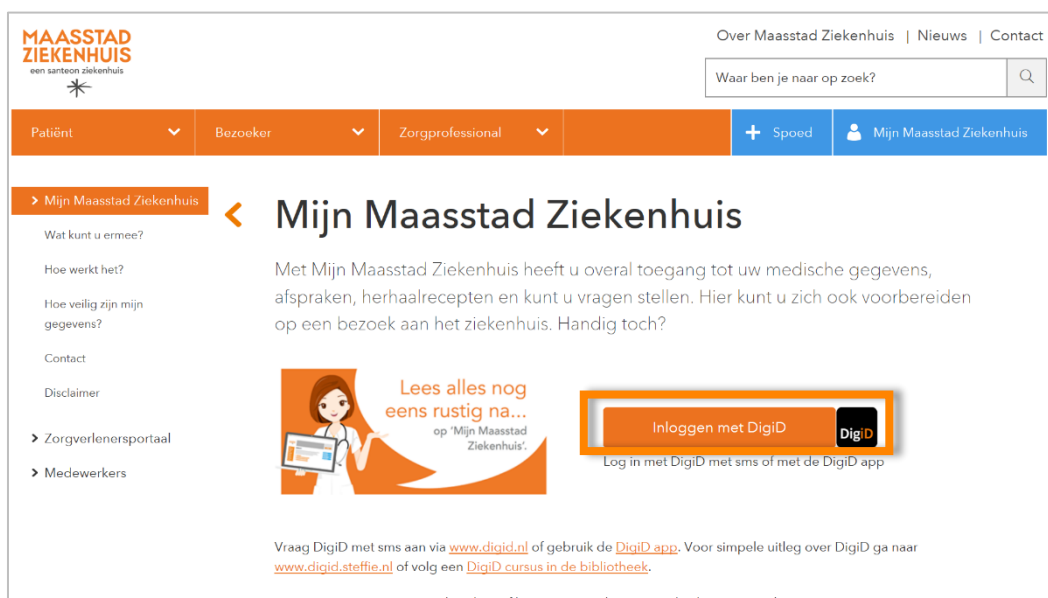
MAASSTAD ZIEKENHUIS
een santeon ziekenhuis

Over Maasstad Ziekenhuis | Nieuws | Contact

Waar ben je naar op zoek?

Patiënt
Bezoeker
Zorgprofessional
Spoed
Mijn Maasstad Ziekenhuis

Mijn Maasstad Ziekenhuis
Wat kunt u ermee?
Hoe werkt het?
Hoe veilig zijn mijn gegevens?
Contact
Disclaimer
Zorgverlenersportaal
Medewerkers

Mijn Maasstad Ziekenhuis

Met Mijn Maasstad Ziekenhuis heeft u overal toegang tot uw medische gegevens, afspraken, herhaalrecepten en kunt u vragen stellen. Hier kunt u zich ook voorbereiden op een bezoek aan het ziekenhuis. Handig toch?

Lees alles nog eens rustig na...
op 'Mijn Maasstad Ziekenhuis'.

Inloggen met DigiD
DigiD
Log in met DigiD met sms of met de DigiD app

Vraag DigiD met sms aan via www.digid.nl of gebruik de DigiD app. Voor simpele uitleg over DigiD ga naar www.digid.steffie.nl of volg een DigiD cursus in de bibliotheek.